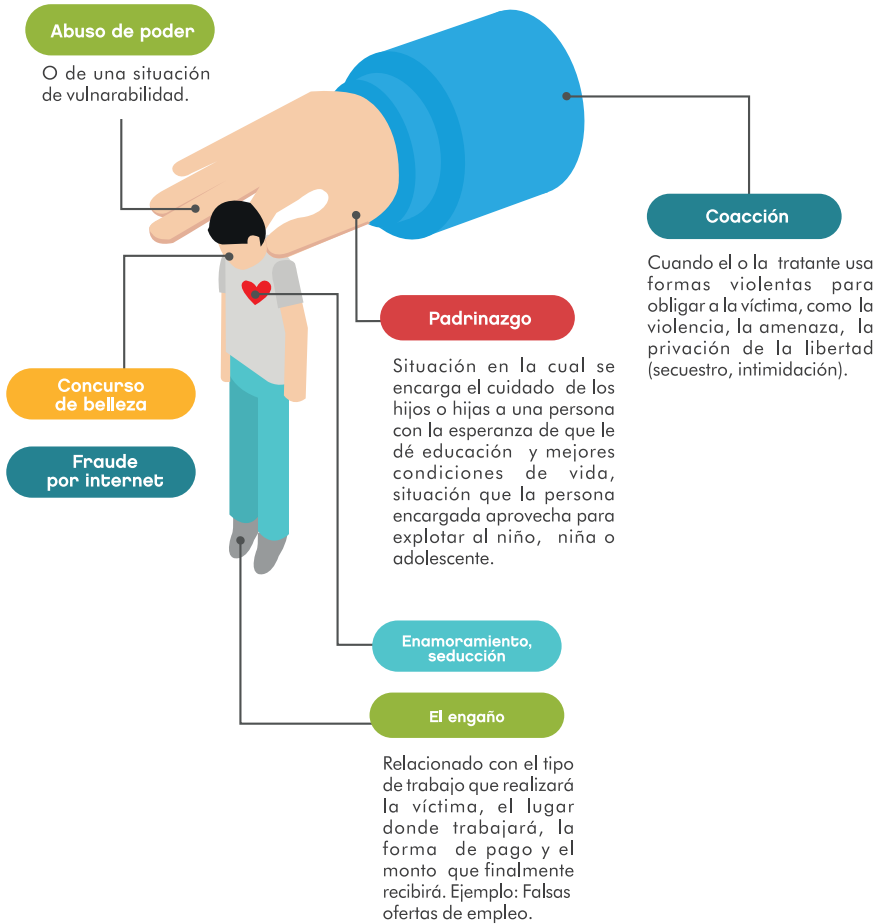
Abuso de poder

O de una situación de vulnarabilidad.

Coacción

Cuando el o la tratante usa formas violentas para obligar a la víctima, como la violencia, la amenaza, la privación de la libertad (secuestro, intimidación).

Padrinazgo

Situación en la cual se encarga el cuidado de los hijos o hijas a una persona con la esperanza de que le dé educación y mejores condiciones de vida, situación que la persona encargada aprovecha para explotar al niño, niña o adolescente.

Concurso de belleza

Fraude por internet

Enamoramiento, seducción

El engaño

Relacionado con el tipo de trabajo que realizará la víctima, el lugar donde trabajará, la forma de pago y el monto que finalmente recibirá. Ejemplo: Falsas ofertas de empleo.